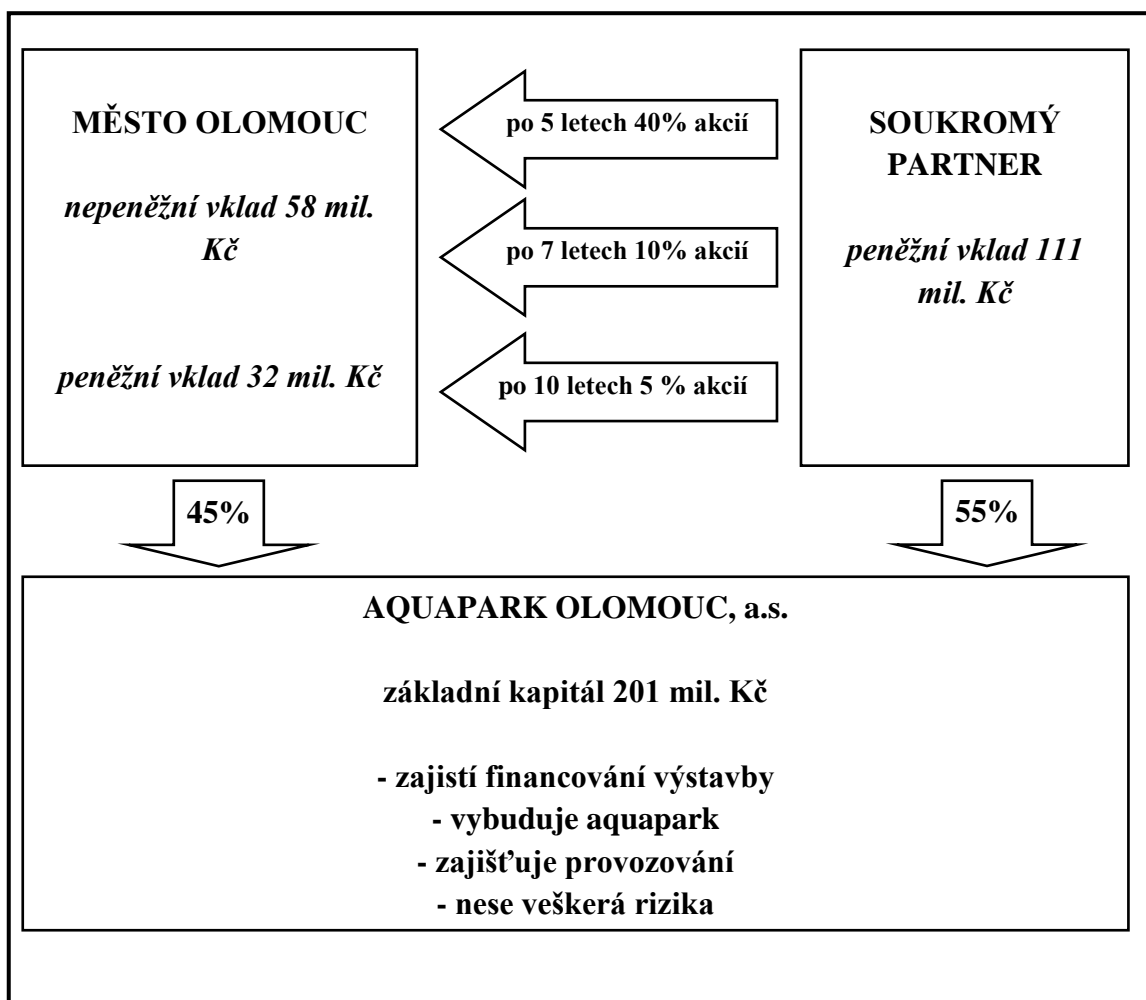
MĚSTO OLOMOUC

nepeněžní vklad 58 mil. Kč

peněžní vklad 32 mil. Kč

po 5 letech 40% akcií

po 7 letech 10% akcií

po 10 letech 5 % akcií

SOUKROMÝ PARTNER

peněžní vklad 111 mil. Kč

45%

55%

AQUAPARK OLOMOUC, a.s.

základní kapitál 201 mil. Kč

- zajistí financování výstavby
- vybuduje aquapark
- zajišťuje provozování
- nese veškerá rizika